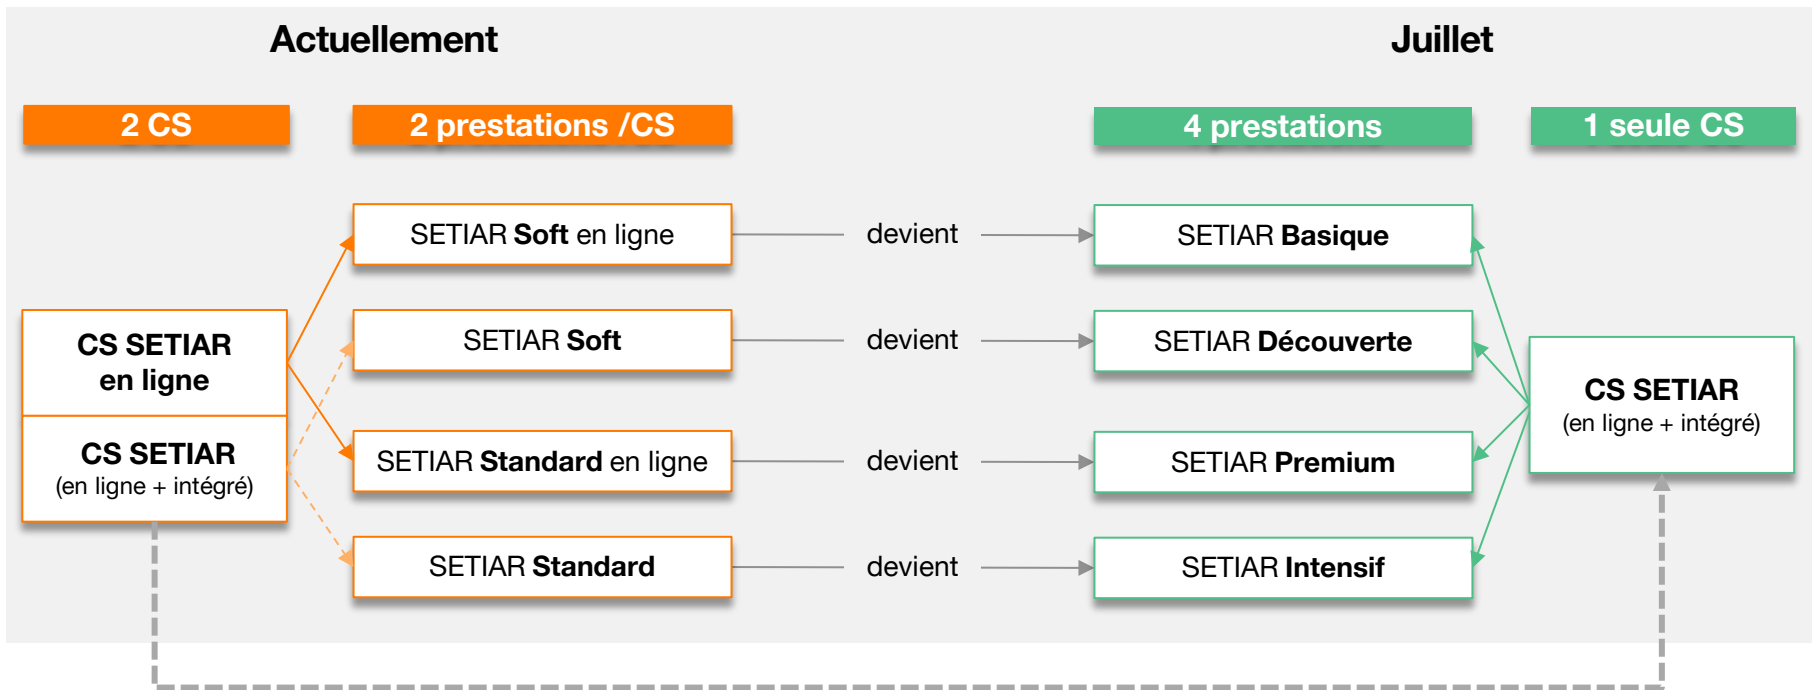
Actuellement

Juillet

2 CS

2 prestations /CS

4 prestations

1 seule CS

CS SETIAR en ligne

CS SETIAR (en ligne + intégré)

SETIAR Soft en ligne

devient

SETIAR Basique

SETIAR Soft

devient

SETIAR Découverte

SETIAR Standard en ligne

devient

SETIAR Premium

SETIAR Standard

devient

SETIAR Intensif

CS SETIAR (en ligne + intégré)